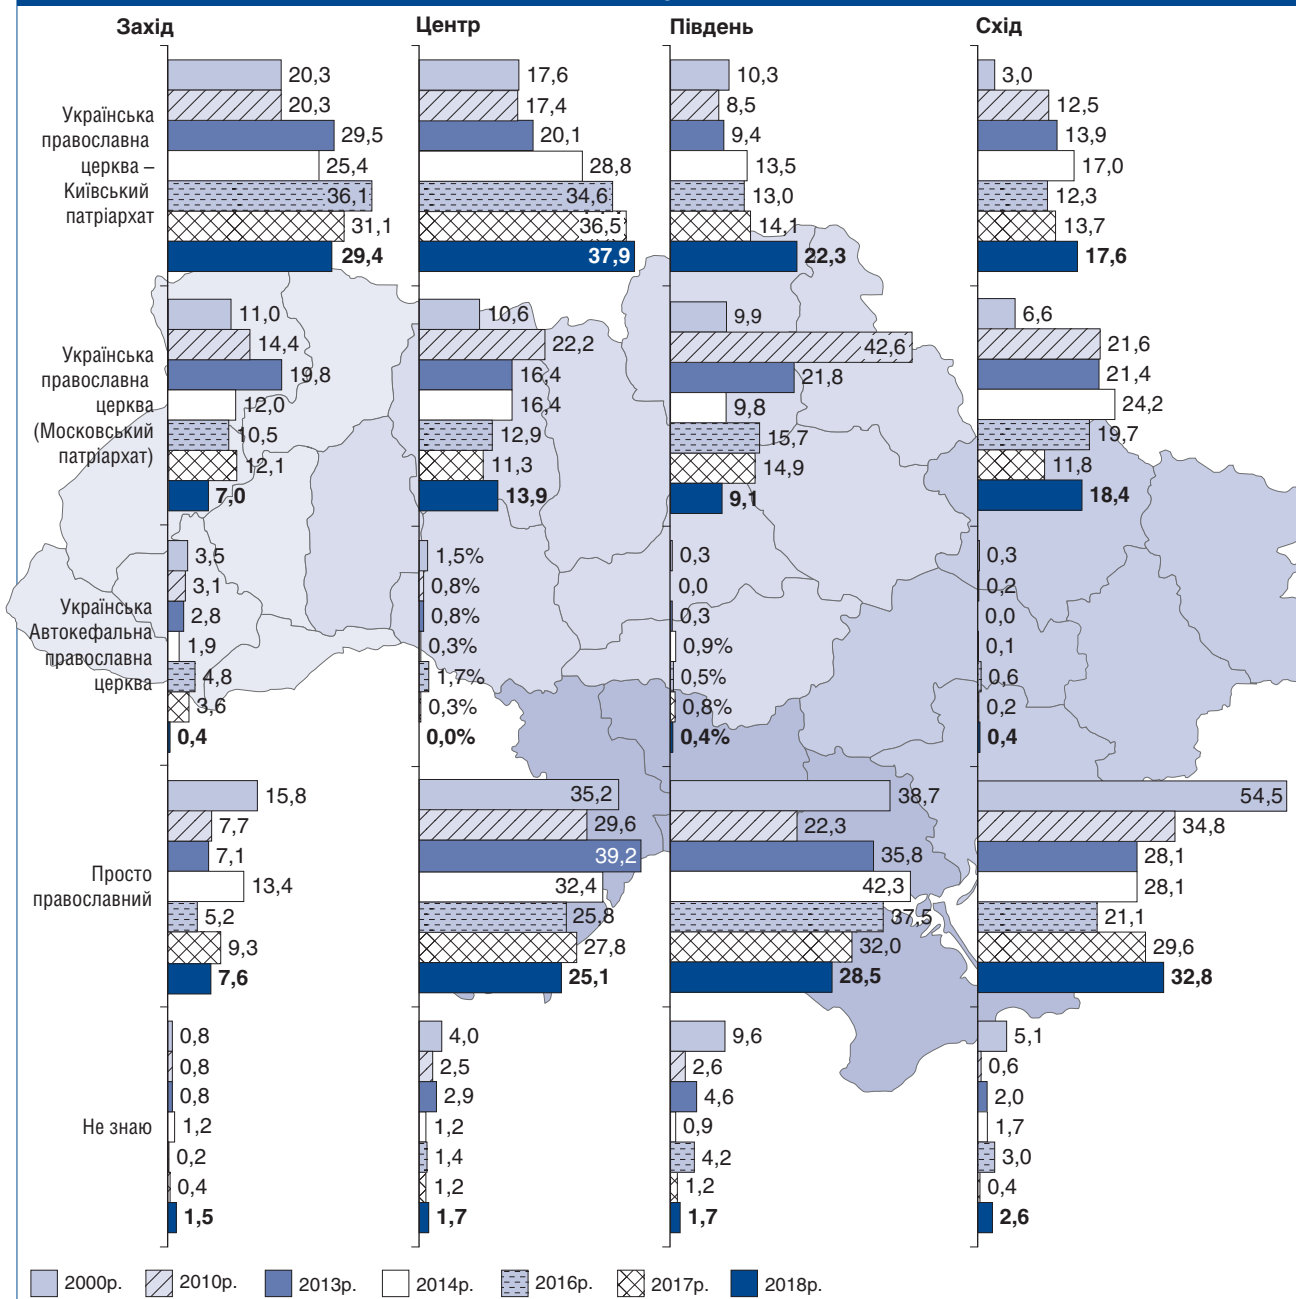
| | Захід | Центр | Південь | Схід |
|---|---|---|---|---|
| Українська православна церква – Київський патріархат | 20,3 | 17,6 | 10,3 | 3,0 |
| | 20,3 | 17,4 | 8,5 | 12,5 |
| | 29,5 | 20,1 | 9,4 | 13,9 |
| | 25,4 | 28,8 | 13,5 | 17,0 |
| | 36,1 | 34,6 | 13,0 | 12,3 |
| | 31,1 | 36,5 | 14,1 | 13,7 |
| | **29,4** | **37,9** | **22,3** | **17,6** |
| Українська православна церква (Московський патріархат) | 11,0 | 10,6 | 9,9 | 6,6 |
| | 14,4 | 22,2 | 42,6 | 21,6 |
| | 19,8 | 16,4 | 21,8 | 21,4 |
| | 12,0 | 16,4 | 9,8 | 24,2 |
| | 10,5 | 12,9 | 15,7 | 19,7 |
| | 12,1 | 11,3 | 14,9 | 11,8 |
| | **7,0** | **13,9** | **9,1** | **18,4** |
| Українська Автокефальна православна церква | 3,5 | 1,5% | 0,3 | 0,3 |
| | 3,1 | 0,8% | 0,0 | 0,2 |
| | 2,8 | 0,8% | 0,3 | 0,0 |
| | 1,9 | 0,3% | 0,9% | 0,1 |
| | 4,8 | 1,7% | 0,5% | 0,6 |
| | 3,6 | 0,3% | 0,8% | 0,2 |
| | **0,4** | **0,0%** | **0,4%** | **0,4** |
| Просто православний | 15,8 | 35,2 | 38,7 | 54,5 |
| | 7,7 | 29,6 | 22,3 | 34,8 |
| | 7,1 | 39,2 | 35,8 | 28,1 |
| | 13,4 | 32,4 | 42,3 | 28,1 |
| | 5,2 | 25,8 | 37,5 | 21,1 |
| | 9,3 | 27,8 | 32,0 | 29,6 |
| | **7,6** | **25,1** | **28,5** | **32,8** |
| Не знаю | 0,8 | 4,0 | 9,6 | 5,1 |
| | 0,8 | 2,5 | 2,6 | 0,6 |
| | 0,8 | 2,9 | 4,6 | 2,0 |
| | 1,2 | 1,2 | 0,9 | 1,7 |
| | 0,2 | 1,4 | 4,2 | 3,0 |
| | 0,4 | 1,2 | 1,2 | 0,4 |
| | **1,5** | **1,7** | **1,7** | **2,6** |

2000р. 2010р. 2013р. 2014р. 2016р. 2017р. 2018р.